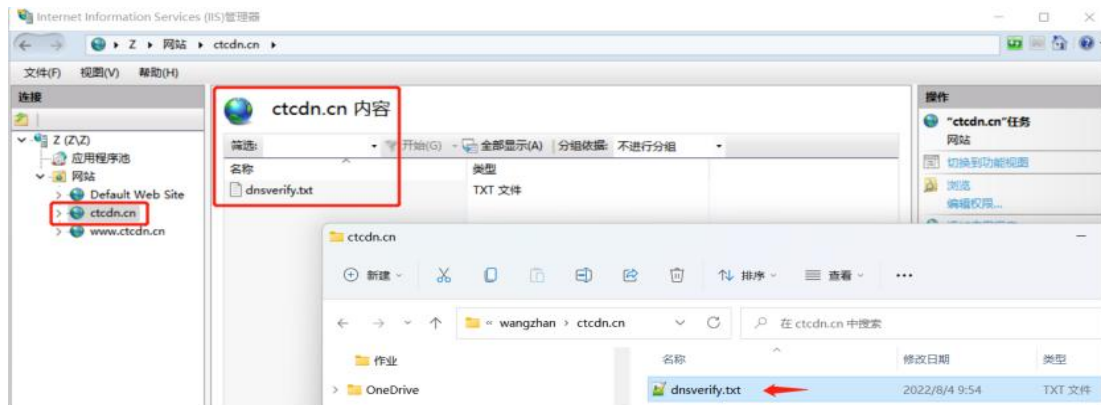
Internet Information Services (IIS)管理器

Z ▸ 网站 ▸ ctcdn.cn ▸

文件(F) 视图(V) 帮助(H)

连接

Z (Z\Z)
应用程序池
网站
Default Web Site
ctcdn.cn
www.ctcdn.cn

ctcdn.cn 内容

筛选: 开始(G) 全部显示(A) 分组依据: 不进行分组

| 名称 | 类型 |
|---|---|
| dnsverify.txt | TXT 文件 |

操作
"ctcdn.cn"任务
网站
切换到功能视图
浏览
编辑权限...

ctcdn.cn

新建 排序 查看 ...

« wangzhan › ctcdn.cn

在 ctcdn.cn 中搜索

作业
OneDrive

| 名称 | 修改日期 | 类型 |
|---|---|---|
| dnsverify.txt | 2022/8/4 9:54 | TXT 文件 |